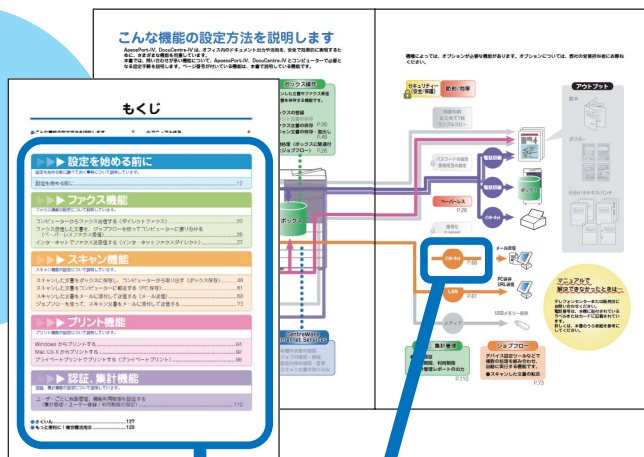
こんな機能の設定方法を説明します

ApeosPort-IV、DocuCentre-IVは、オフィス内のドキュメント出力や活用を、非常に便利にします。本書では、問い合わせが多い機能について、ApeosPort-IV、DocuCentre-IVとコンピューターの設定方法を説明します。

機能によっては、オプションが必要な機能があります。

もくじ

▶▶▶ 設定を始める前に

設定を始める前に 12

▶▶▶ ファクス機能

コンピューターから文書を送信する（ダイレクトファクス） 20

ファクス受信した文書を、ジョブフローを使ってコンピューターに振り分ける（ペーパーレスファクス受信） 26

インターネットでファクス送信する（インターネットファクスダイレクト） 37

▶▶▶ スキャン機能

スキャンした文書をボックスに保存し、コンピューターから取り出す（ボックス保存） 48

スキャンした文書をコンピューターに転送する（PC保存） 61

スキャンした文書をメール添付で送信する（メール送信） 63

ジョブフローを使って、スキャン文書をメール添付して送信する 73

▶▶▶ プリント機能

Windowsからプリントする 94

Mac OS Xからプリントする 96

プライベートプリントでプリントする（プライベートプリント） 98

▶▶▶ 認証、集計機能

ユーザーごとに利用制限、機能利用制限を設定する（集計管理／ユーザー登録／利用制限の設定） 110

さくいん 127

もっと便利に！機能概要 128

ボックス操作

ボックス

P.48

P.26

セキュリティ（安全／保護）

節約／効率

アウトプット

ペーパーレス

P.26

パスワード

電話回線

インターネット

メール送信

PC保存

URL送信

LAN

P.61

USBメモリー保存

メディア

集計管理

P.110

ジョブフロー

P.73

マニュアルで解決できなかったときは…

CentreWare Internet Services